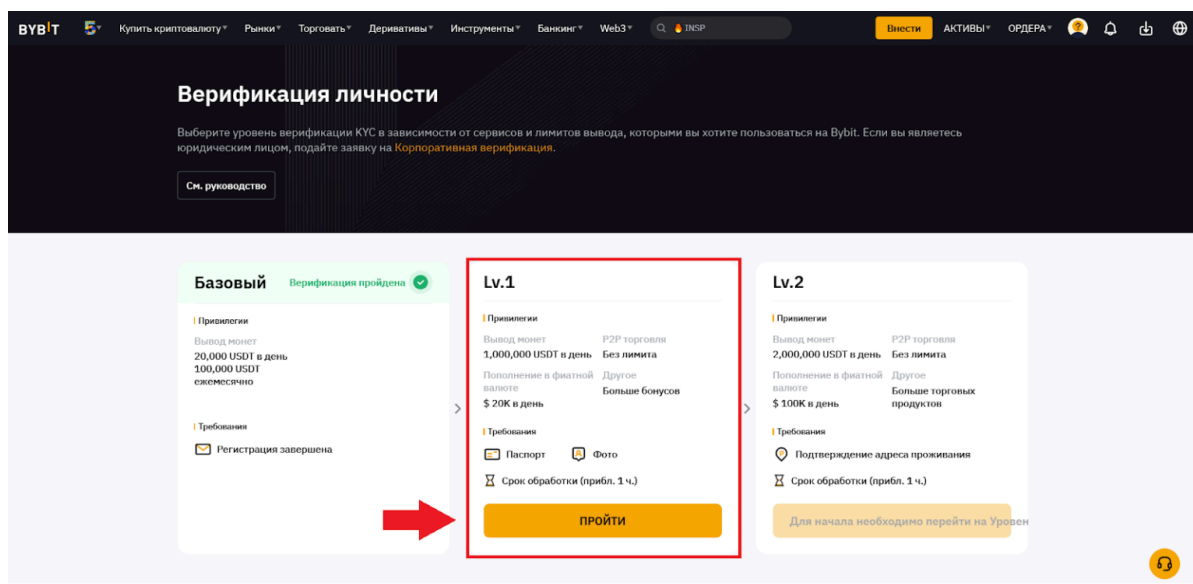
BYBIT Купить криптовалюту Рынки Торговать Деривативы Инструменты Банкинг Web3 INSP Внести АКТИВЫ ОРДЕРА

Верификация личности

Выберите уровень верификации KYC в зависимости от сервисов и лимитов вывода, которыми вы хотите пользоваться на Bybit. Если вы являетесь юридическим лицом, подайте заявку на Корпоративная верификация.

См. руководство

Базовый Верификация пройдена

Привилегии

Вывод монет
20,000 USDT в день
100,000 USDT ежемесячно

Требования

Регистрация завершена

Lv.1

Привилегии

| Вывод монет | P2P торговля |
|---|---|
| 1,000,000 USDT в день | Без лимита |
| Пополнение в фиатной валюте | Другое |
| $ 20K в день | Больше бонусов |

Требования

Паспорт Фото

Срок обработки (прибл. 1 ч.)

ПРОЙТИ

Lv.2

Привилегии

| Вывод монет | P2P торговля |
|---|---|
| 2,000,000 USDT в день | Без лимита |
| Пополнение в фиатной валюте | Другое |
| $ 100K в день | Больше торговых продуктов |

Требования

Подтверждение адреса проживания

Срок обработки (прибл. 1 ч.)

Для начала необходимо перейти на Уровен